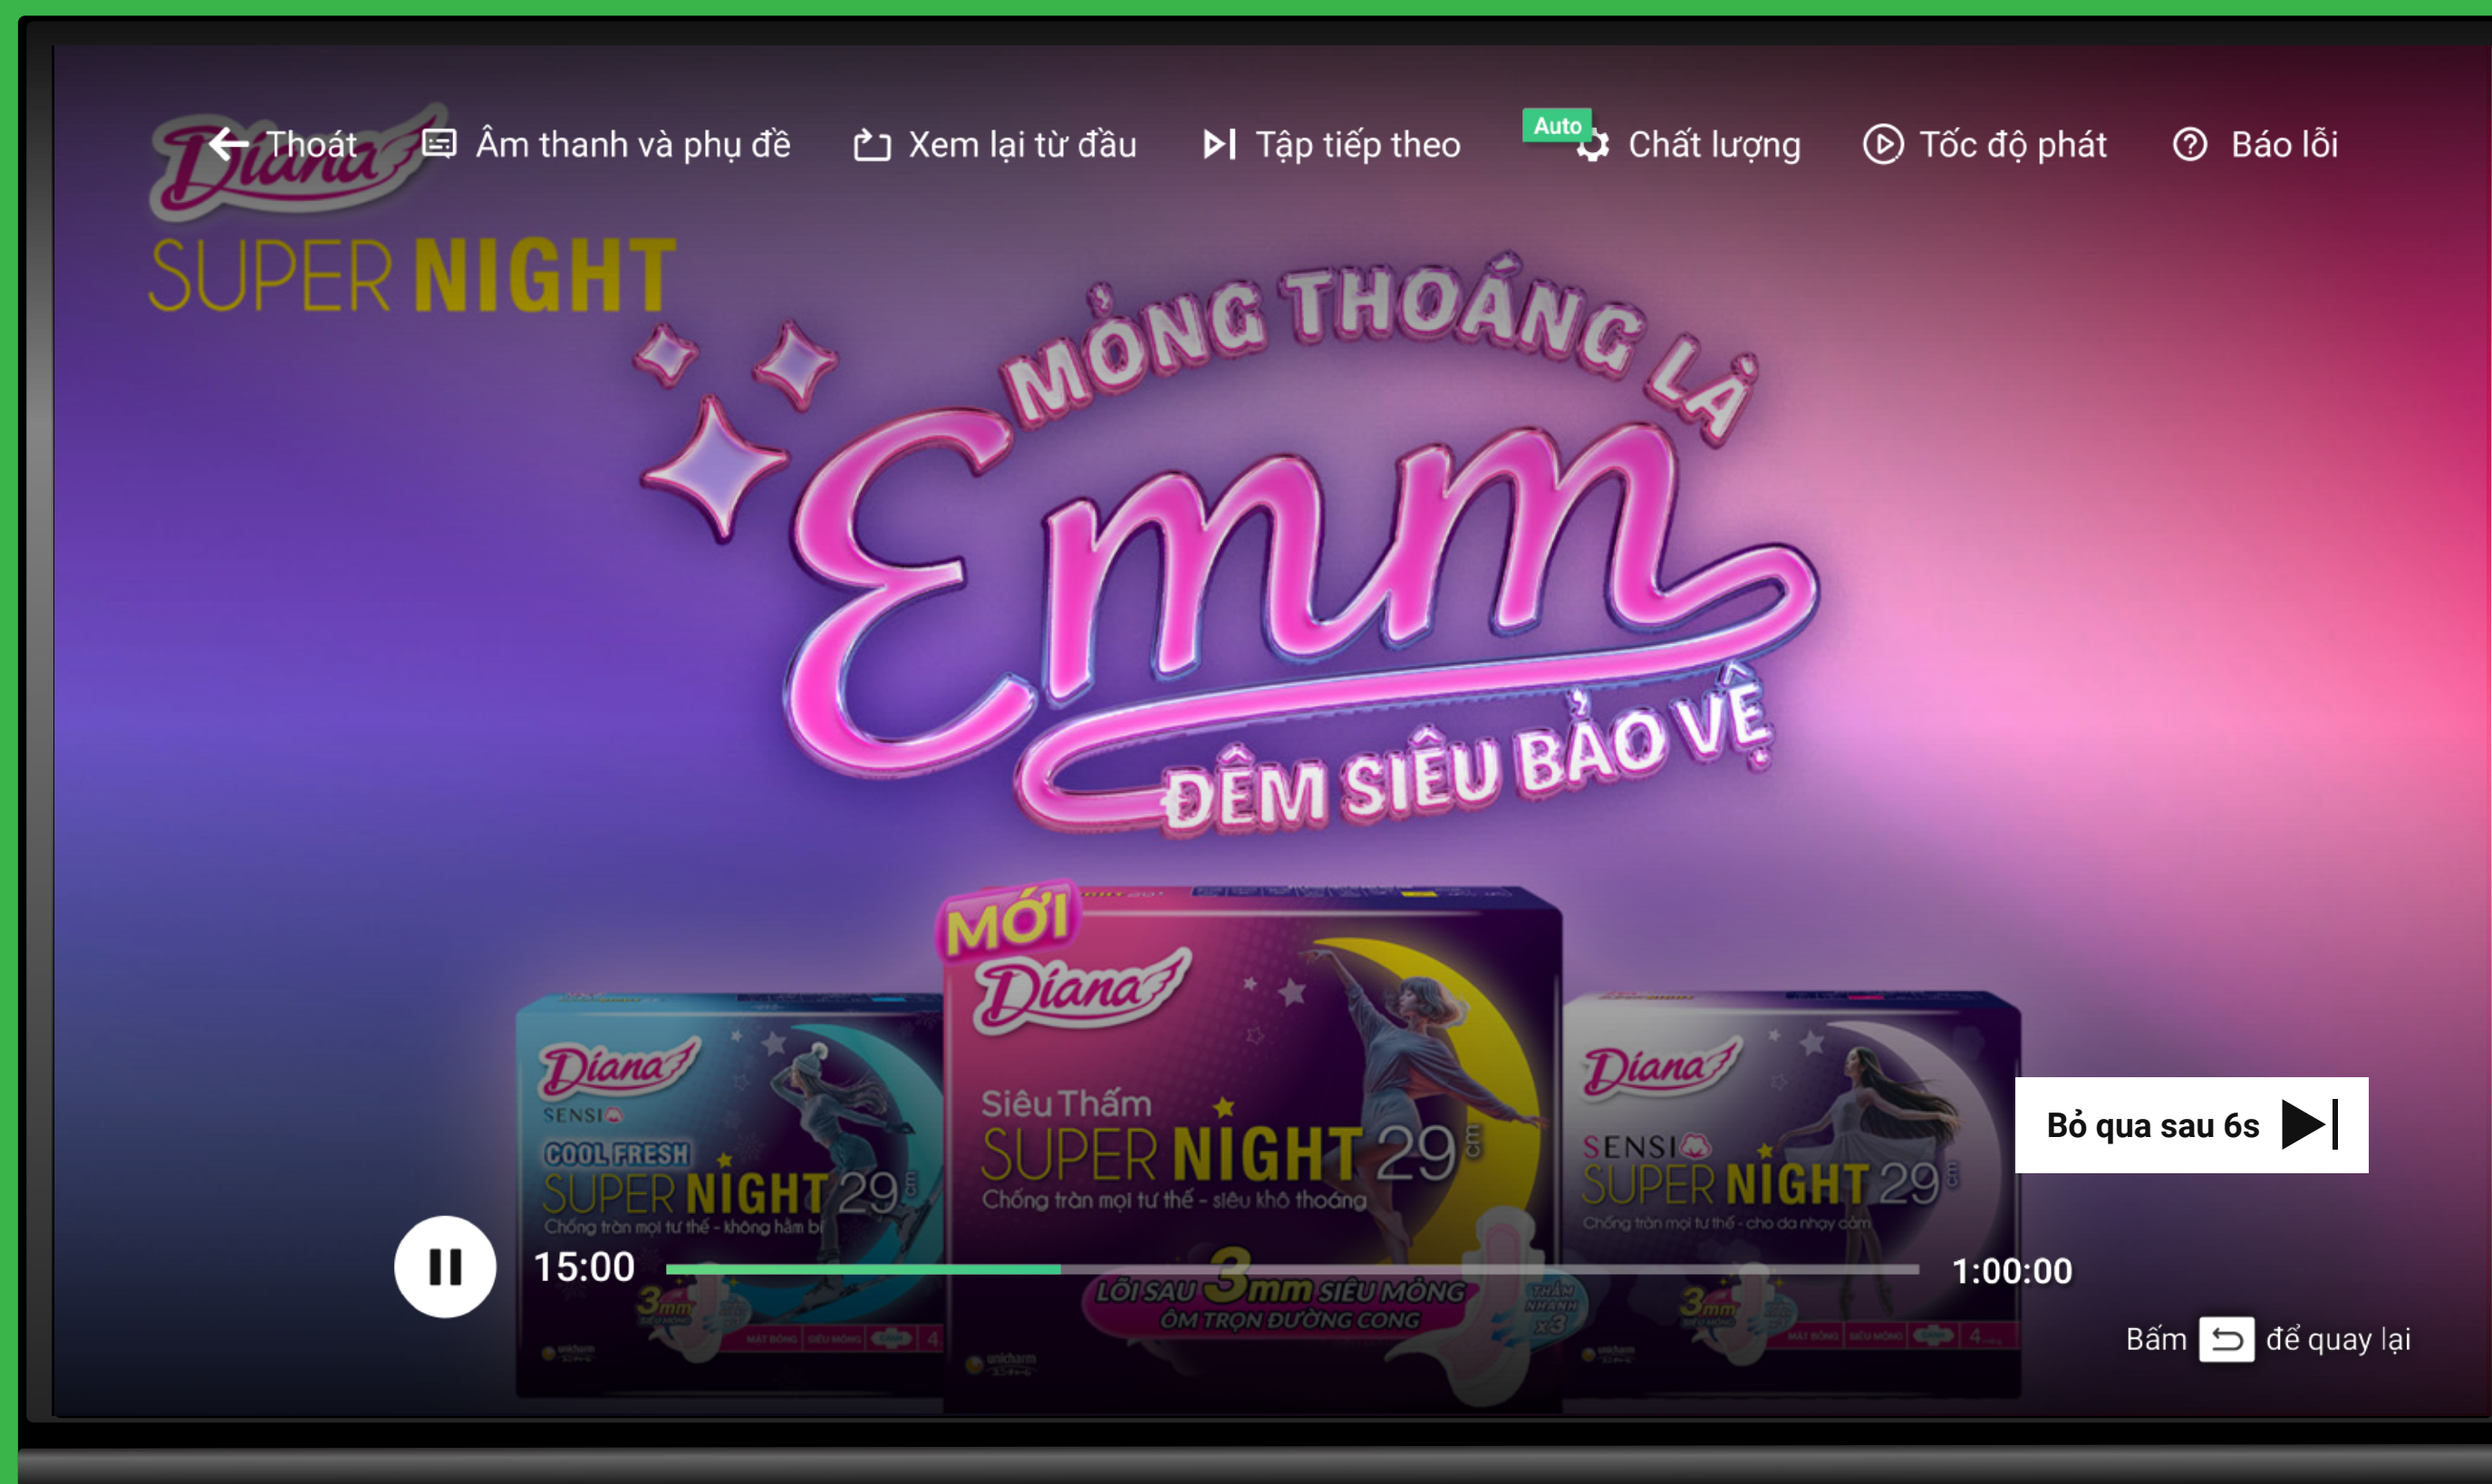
Thoát Âm thanh và phụ đề Xem lại từ đầu Tập tiếp theo Auto Chất lượng Tốc độ phát Báo lỗi

Diana
SUPER NIGHT

MỎNG THOÁNG LÀ
Emm
ĐÊM SIÊU BẢO VỆ

MỚI
Diana
Siêu Thấm
SUPER NIGHT 29 cm
Chống tràn mọi tư thế - siêu khô thoáng
LÕI SAU 3mm SIÊU MỎNG
ÔM TRỌN ĐƯỜNG CONG

Diana
SENSI
COOL FRESH
SUPER NIGHT 29 cm
Chống tràn mọi tư thế - không hầm bí

Diana
SENSI
SUPER NIGHT 29 cm
Chống tràn mọi tư thế - cho da nhạy cảm

Bỏ qua sau 6s

15:00
1:00:00

Bấm để quay lại